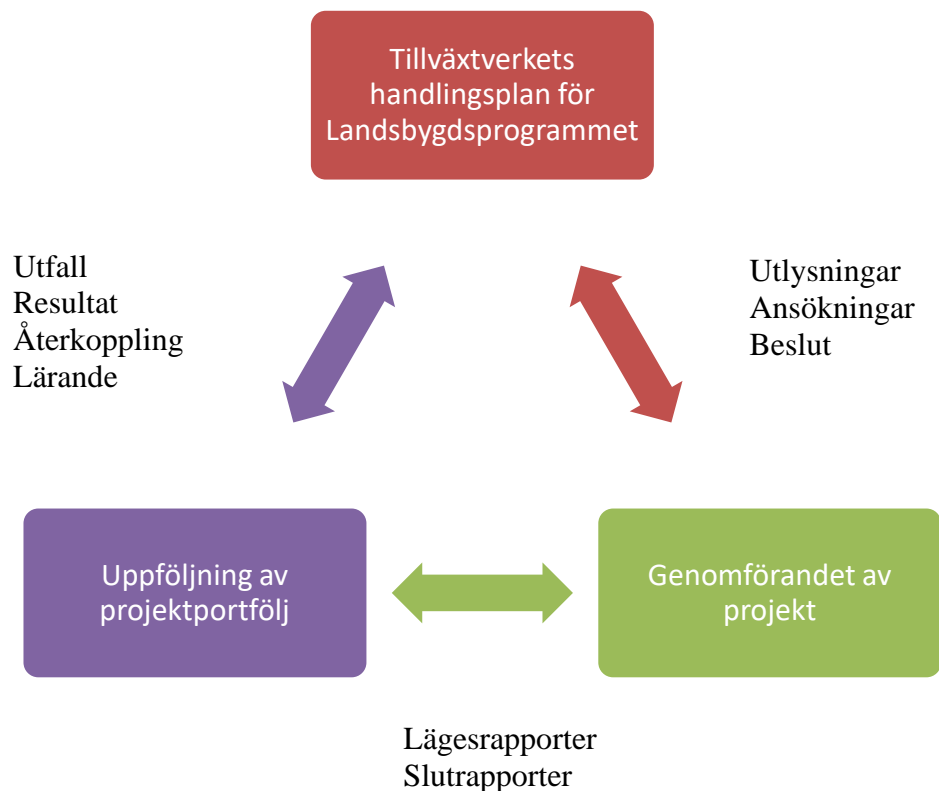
Tillväxtverkets handlingsplan för Landsbygdsprogrammet

Utfall
Resultat
Återkoppling
Lärande

Utlysningar
Ansökningar
Beslut

Uppföljning av projektportfölj

Genomförandet av projekt

Lägesrapporter
Slutrapporter